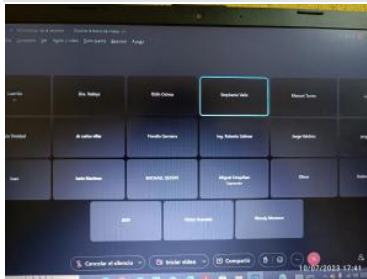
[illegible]

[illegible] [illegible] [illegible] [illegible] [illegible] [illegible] Ayuda

Castillo

Enc. Nallely

Edith Cabrera

Stephanie Valle

Manuel Torres

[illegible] Trinidad

dr carlos villar

Floralba Guerrero

Ing. Roberto Salinas

Jorge Sánchez

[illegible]

Juan

Isaias Martinez

MICHAEL SOSA

Miguel Empeñar
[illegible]

Oliver

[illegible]

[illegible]

Victor Guzman

Wendy Montoya

Cancelar el silencio

Iniciar video

Compartir

10/07/2023 17:41